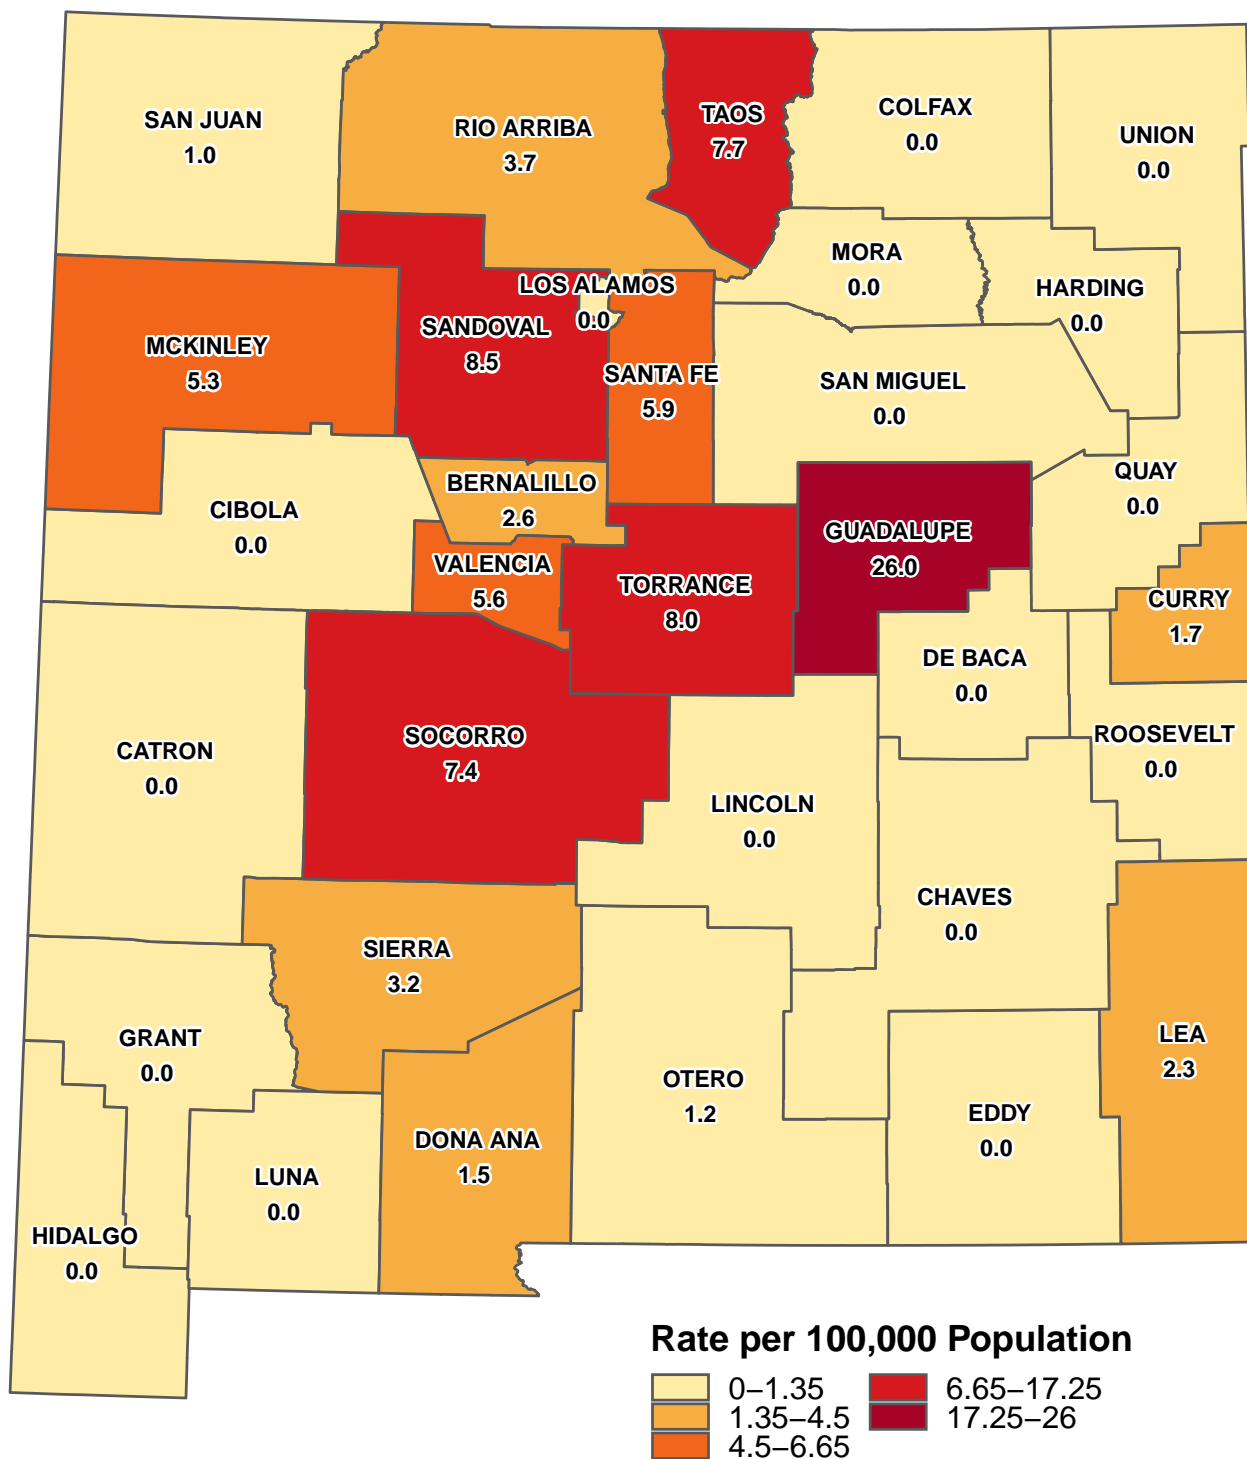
SAN JUAN
1.0

RIO ARRIBA
3.7

TAOS
7.7

COLFAX
0.0

UNION
0.0

MORA
0.0

HARDING
0.0

LOS ALAMOS
0.0

MCKINLEY
5.3

SANDOVAL
8.5

SANTA FE
5.9

SAN MIGUEL
0.0

QUAY
0.0

CIBOLA
0.0

BERNALILLO
2.6

GUADALUPE
26.0

VALENCIA
5.6

TORRANCE
8.0

CURRY
1.7

DE BACA
0.0

ROOSEVELT
0.0

CATRON
0.0

SOCORRO
7.4

LINCOLN
0.0

CHAVES
0.0

SIERRA
3.2

GRANT
0.0

LEA
2.3

OTERO
1.2

EDDY
0.0

DONA ANA
1.5

LUNA
0.0

HIDALGO
0.0

Rate per 100,000 Population
0–1.35
1.35–4.5
4.5–6.65
6.65–17.25
17.25–26